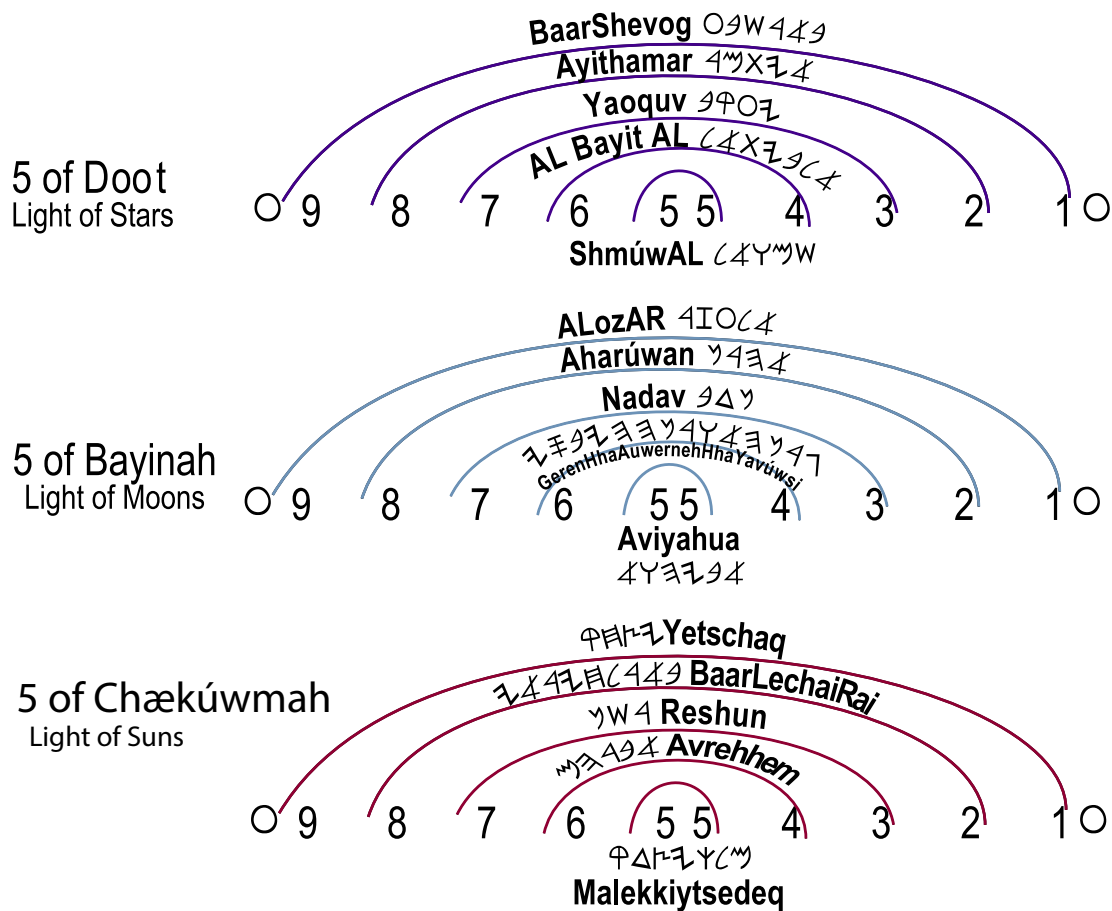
BaarShevog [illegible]
Ayithamar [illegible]
Yaoquv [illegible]
AL Bayit AL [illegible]
5 of Doot
Light of Stars
O 9 8 7 6 5 5 4 3 2 1 O
ShmúwAL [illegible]

ALozAR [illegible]
Aharúwan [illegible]
Nadav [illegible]
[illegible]
GerenHhaAuwernehHhaYavúwsi
5 of Bayinah
Light of Moons
O 9 8 7 6 5 5 4 3 2 1 O
Aviyahua
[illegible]

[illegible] Yetschaq
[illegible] BaarLechaiRai
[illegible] Reshun
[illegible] Avrehhem
5 of Chækúwmah
Light of Suns
O 9 8 7 6 5 5 4 3 2 1 O
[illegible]
Malekkiytsedeq